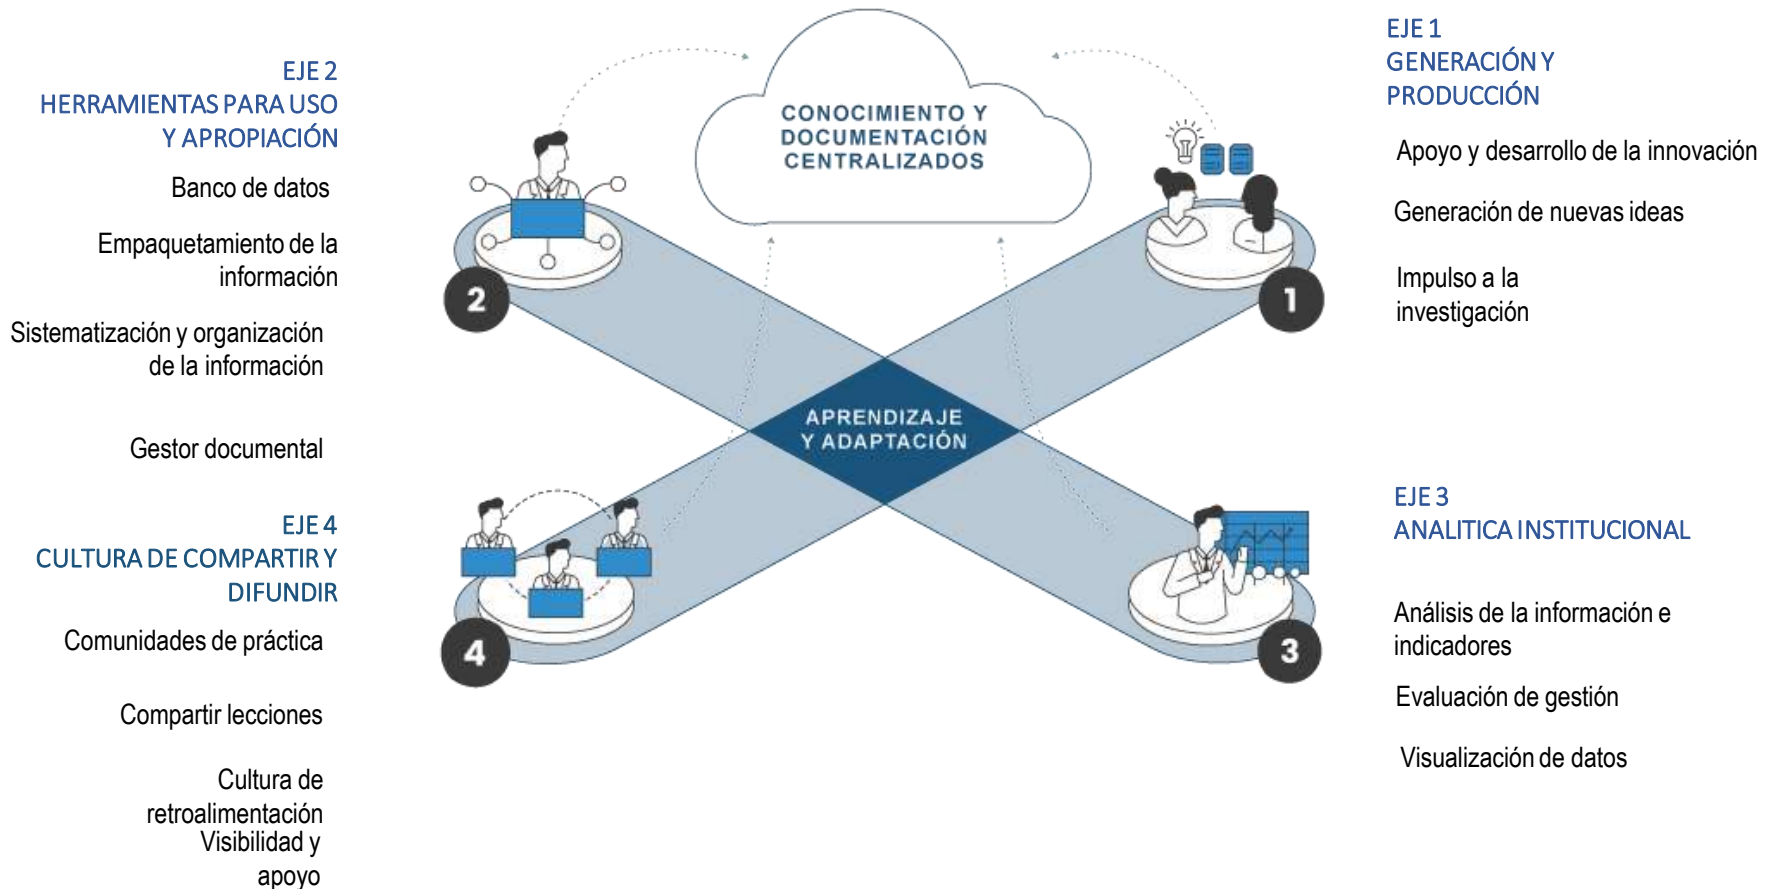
EJE 2
HERRAMIENTAS PARA USO Y APROPIACIÓN

Banco de datos

Empaquetamiento de la información

Sistematización y organización de la información

Gestor documental

EJE 4
CULTURA DE COMPARTIR Y DIFUNDIR

Comunidades de práctica

Compartir lecciones

Cultura de retroalimentación
Visibilidad y apoyo

CONOCIMIENTO Y DOCUMENTACIÓN CENTRALIZADOS

2

1

APRENDIZAJE Y ADAPTACIÓN

4

3

EJE 1
GENERACIÓN Y PRODUCCIÓN

Apoyo y desarrollo de la innovación

Generación de nuevas ideas

Impulso a la investigación

EJE 3
ANALITICA INSTITUCIONAL

Análisis de la información e indicadores

Evaluación de gestión

Visualización de datos